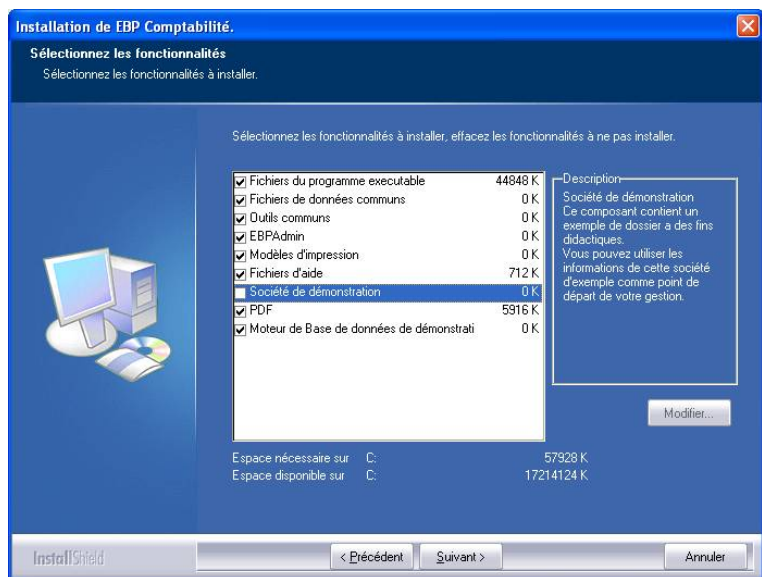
Installation de EBP Comptabilité.

Sélectionnez les fonctionnalités
Sélectionnez les fonctionnalités à installer.

Sélectionnez les fonctionnalités à installer, effacez les fonctionnalités à ne pas installer.

| | |
|---|---|
| Fichiers du programme executable | 44848 K |
| Fichiers de données communs | 0 K |
| Outils communs | 0 K |
| EBPAdmin | 0 K |
| Modèles d'impression | 0 K |
| Fichiers d'aide | 712 K |
| Société de démonstration | 0 K |
| PDF | 5916 K |
| Moteur de Base de données de démonstrati | 0 K |

Description
Société de démonstration
Ce composant contient un exemple de dossier a des fins didactiques.
Vous pouvez utiliser les informations de cette société d'exemple comme point de départ de votre gestion.

Modifier...

Espace nécessaire sur C: 57928 K
Espace disponible sur C: 17214124 K

InstallShield

< Précédent
Suivant >
Annuler